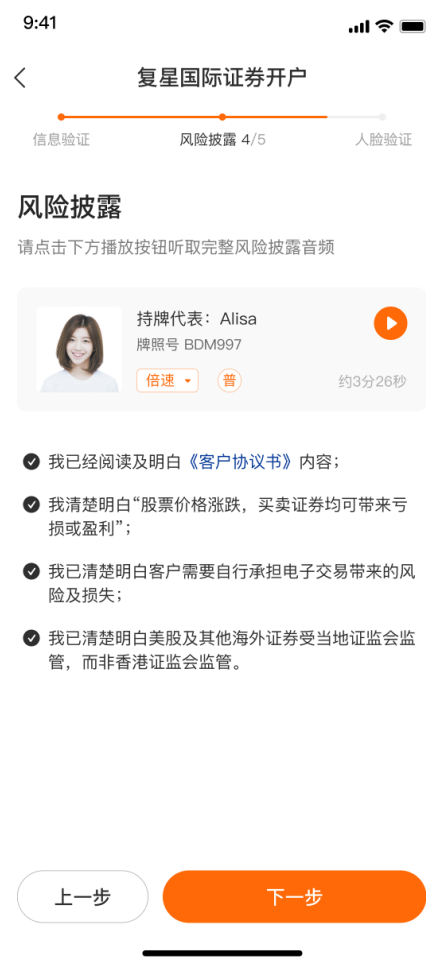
9:41

复星国际证券开户

信息验证
风险披露 4/5
人脸验证

风险披露

请点击下方播放按钮听取完整风险披露音频

持牌代表：Alisa
牌照号 BDM997
倍速
普
约3分26秒

我已经阅读及明白《客户协议书》内容；

我清楚明白“股票价格涨跌，买卖证券均可带来亏损或盈利”；

我已清楚明白客户需要自行承担电子交易带来的风险及损失；

我已清楚明白美股及其他海外证券受当地证监会监管，而非香港证监会监管。

上一步
下一步